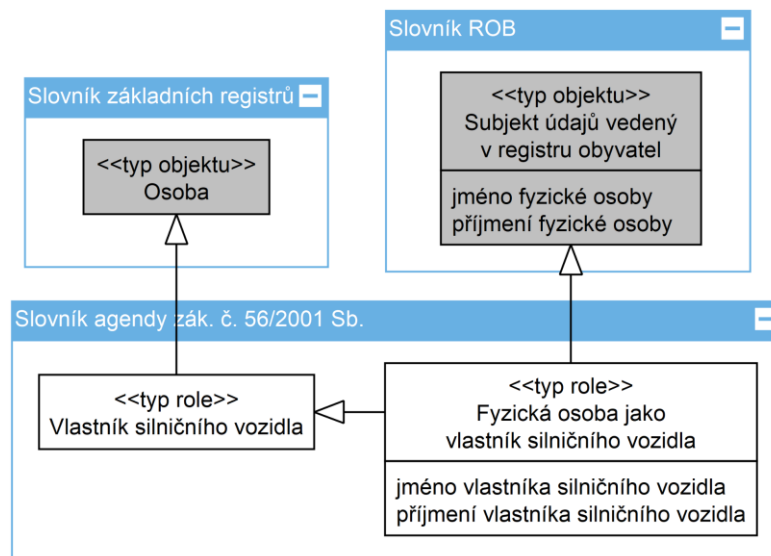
Slovník ROB

<<typ objektu>>
Subjekt údajů vedený v registru obyvatel

jméno fyzické osoby
příjmení fyzické osoby

Slovník základních registrů

<<typ objektu>>
Osoba

Slovník agendy zák. č. 56/2001 Sb.

<<typ role>>
Vlastník silničního vozidla

<<typ role>>
Fyzická osoba jako vlastník silničního vozidla

jméno vlastníka silničního vozidla
příjmení vlastníka silničního vozidla